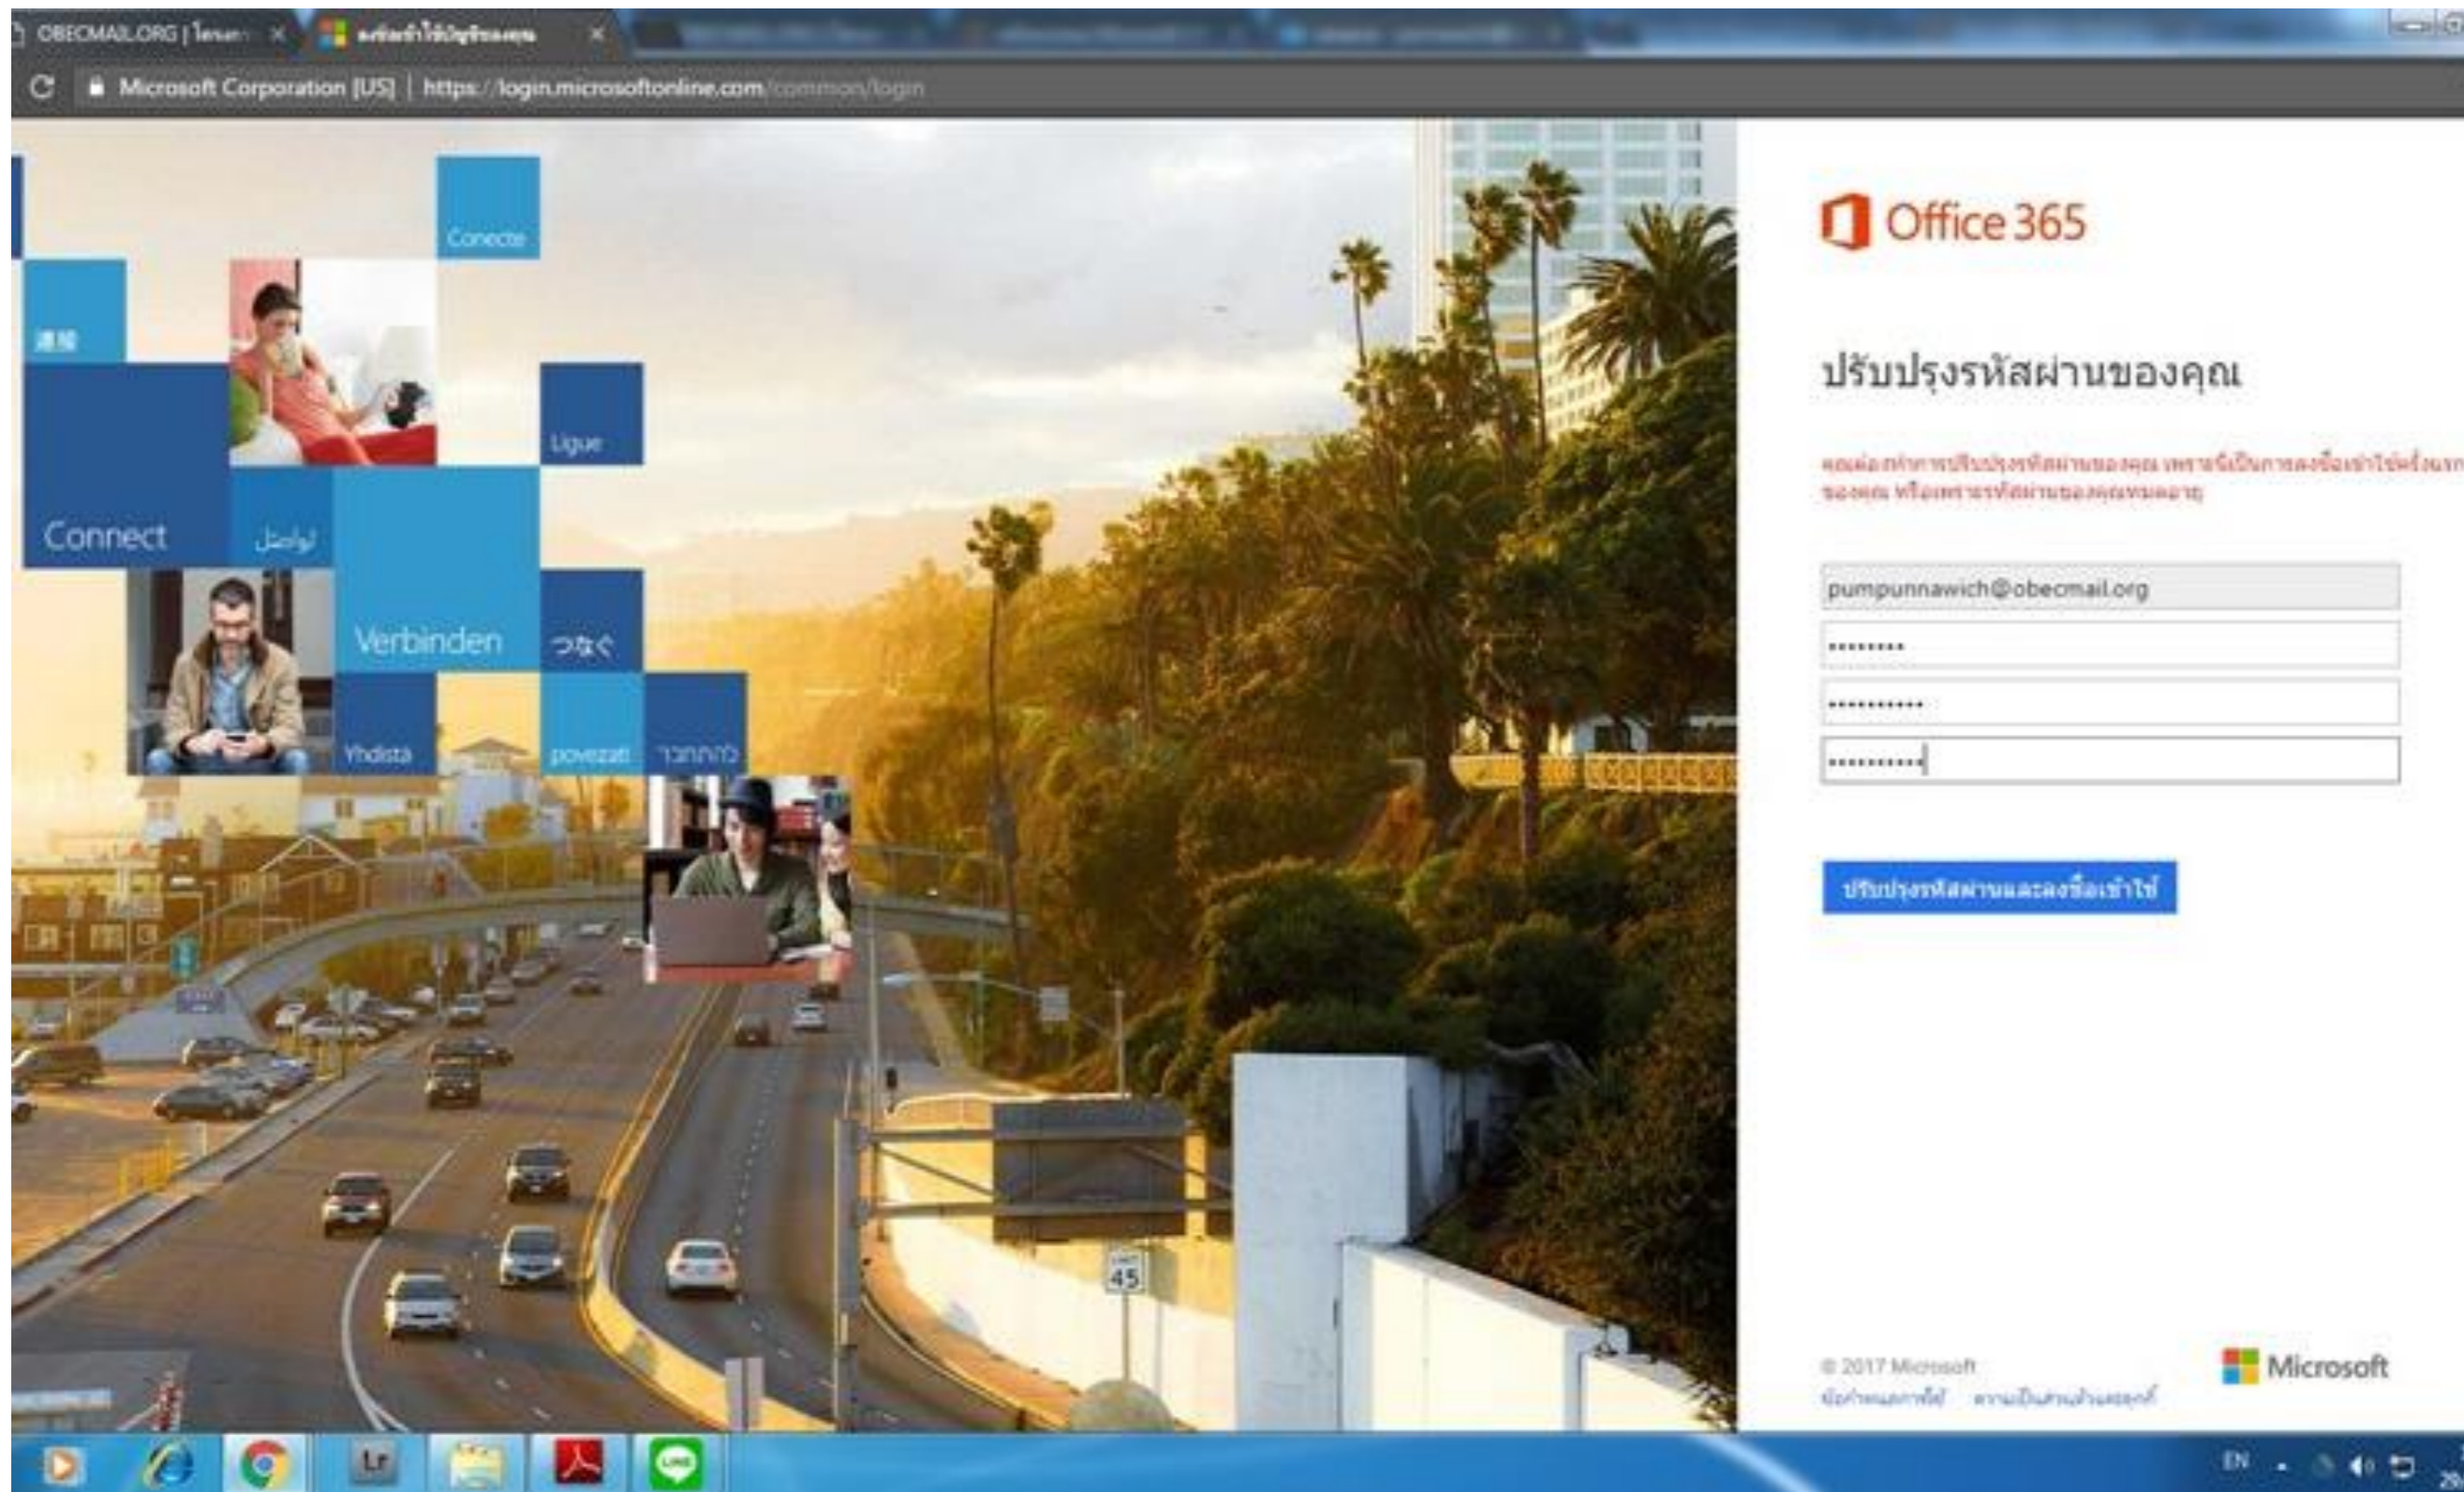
OBECMAIL.ORG | โดย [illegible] × ลงชื่อเข้าใช้บัญชีของคุณ ×

Microsoft Corporation [US] | https://login.microsoftonline.com/common/login

Conecte
連接
Ligue
Connect
تواصل
Verbinden
つなぐ
Yhdistä
povezati
להתחבר

Office 365

ปรับปรุงรหัสผ่านของคุณ

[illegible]

pumpunnawich@obecmail.org
••••••••
••••••••••
••••••••••

ปรับปรุงรหัสผ่านและลงชื่อเข้าใช้

© 2017 Microsoft
ข้อกำหนดการใช้ ความเป็นส่วนตัวและคุกกี้

Microsoft

45

EN